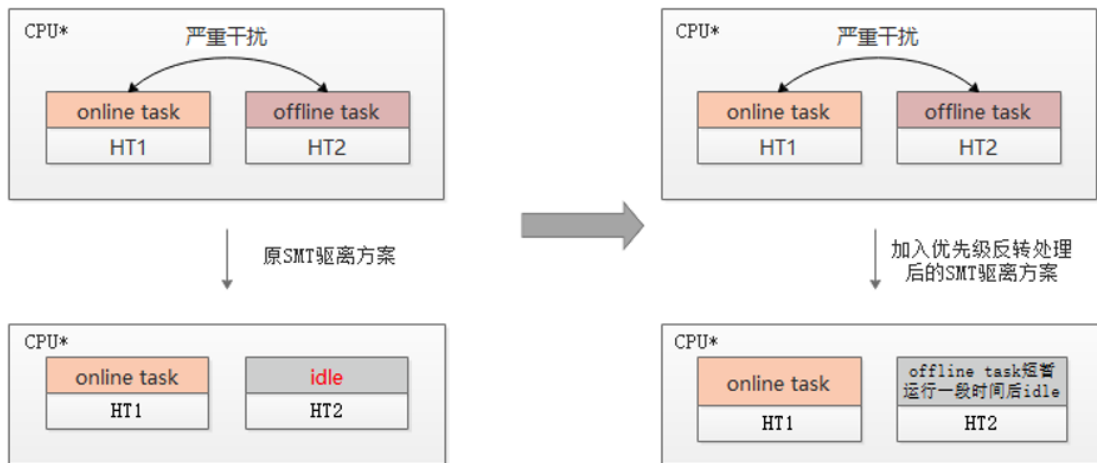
CPU*

严重干扰

online task

offline task

HT1

HT2

原SMT驱离方案

CPU*

online task

idle

HT1

HT2

CPU*

严重干扰

online task

offline task

HT1

HT2

加入优先级反转处理后的SMT驱离方案

CPU*

online task

offline task短暂运行一段时间后idle

HT1

HT2